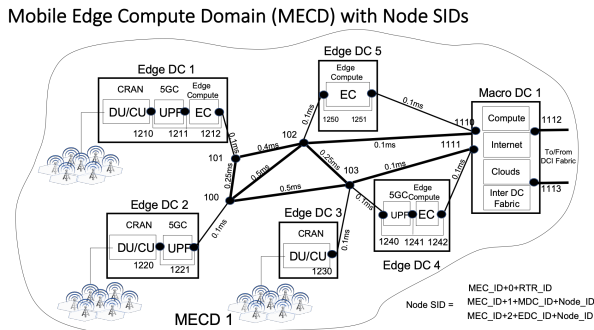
Mobile Edge Compute Domain (MECD) with Node SIDs

Edge DC 1
CRAN
5GC
Edge Compute
DU/CU
UPF
EC
1210
1211
1212

Edge DC 5
Edge Compute
EC
1250
1251

Macro DC 1
Compute
Internet
Clouds
Inter DC Fabric
1110
1111
1112
1113
To/From DCI Fabric

0.1ms
0.1ms
0.4ms
0.1ms
0.1ms
0.25ms
0.5ms
0.25ms
0.5ms
0.1ms
0.1ms
0.1ms
0.1ms
0.1ms
0.1ms

101
102
100
103

Edge DC 2
CRAN
5GC
DU/CU
UPF
1220
1221

Edge DC 3
CRAN
DU/CU
1230

5GC
Edge Compute
UPF
EC
1240
1241
1242
Edge DC 4

Node SID = MEC_ID+0+RTR_ID
MEC_ID+1+MDC_ID+Node_ID
MEC_ID+2+EDC_ID+Node_ID

MECD 1